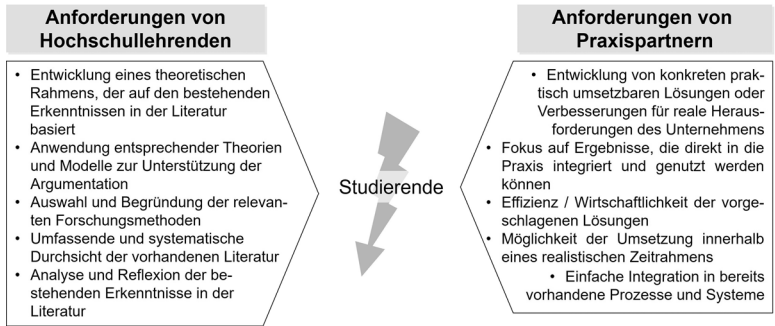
Anforderungen von Hochschullehrenden

• Entwicklung eines theoretischen Rahmens, der auf den bestehenden Erkenntnissen in der Literatur basiert
• Anwendung entsprechender Theorien und Modelle zur Unterstützung der Argumentation
• Auswahl und Begründung der relevanten Forschungsmethoden
• Umfassende und systematische Durchsicht der vorhandenen Literatur
• Analyse und Reflexion der bestehenden Erkenntnisse in der Literatur

Studierende

Anforderungen von Praxispartnern

• Entwicklung von konkreten praktisch umsetzbaren Lösungen oder Verbesserungen für reale Herausforderungen des Unternehmens
• Fokus auf Ergebnisse, die direkt in die Praxis integriert und genutzt werden können
• Effizienz / Wirtschaftlichkeit der vorgeschlagenen Lösungen
• Möglichkeit der Umsetzung innerhalb eines realistischen Zeitrahmens
• Einfache Integration in bereits vorhandene Prozesse und Systeme